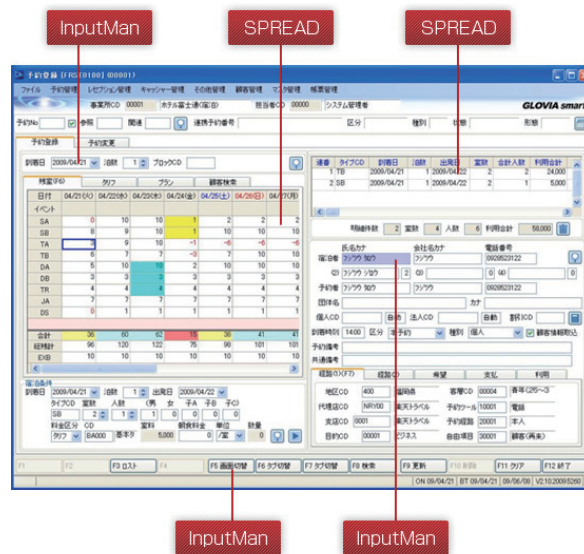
InputMan

SPREAD

SPREAD

予約登録 [FRS01000] 000001

ファイル 予約管理 レセプション管理 キャッシャー管理 その他管理 顧客管理 マスタ管理 帳票管理

事業所CD 00001 ホテル富士通(富士) 担当者CD 000000 システム管理者

GLOVIA smart

予約No 参照 関連 連携予約番号 区分 種別 社数 形態

予約登録 予約変更

到着日 2009/04/21 泊数 1 ブロックCD

| 残室(F6) | クリア | プラン | 顧客検索 | | | | | |
|---|---|---|---|---|---|---|---|---|
| 日付 | 04/21(火) | 04/22(水) | 04/23(木) | 04/24(金) | 04/25(土) | 04/26(日) | 04/27(月) | |
| イベント | | | | | | | | |
| SA | 0 | 10 | 10 | 1 | 2 | 2 | 2 | |
| SB | 8 | 9 | 10 | 1 | 10 | 10 | 10 | |
| TA | 8 | 9 | 10 | -1 | -6 | -6 | -6 | |
| TB | 6 | 7 | 7 | -3 | 7 | 10 | 10 | |
| DA | 5 | 10 | 10 | 2 | 10 | 10 | 10 | |
| DB | 3 | 3 | 3 | 3 | 3 | 3 | 3 | |
| TR | 4 | 4 | 4 | 4 | 4 | 4 | 4 | |
| JA | 7 | 7 | 7 | 7 | 7 | 7 | 7 | |
| DS | 0 | 1 | 1 | 1 | 1 | 1 | 1 | |
| 合計 | 36 | 60 | 62 | 15 | 38 | 41 | 41 | |
| 経営計 | 96 | 120 | 122 | 75 | 98 | 101 | 101 | |
| EXB | 10 | 10 | 10 | 10 | 10 | 10 | 10 | |

宿泊条件
到着日 2009/04/21 泊数 1 出発日 2009/04/22
タイプCD 室数 人数 (男 女 子A 子B 子C)
SB 2 1 1 0 0 0
料金区分 CD 室料 飲食料金 単位 数量
クリア BA000 素泊り 5,000 0 /室

| 連番 | タイプCD | 到着日 | 泊数 | 出発日 | 室数 | 合計人数 | 利用合計 |
|---|---|---|---|---|---|---|---|
| 1 | TB | 2009/04/21 | 1 | 2009/04/22 | 2 | 2 | 24,000 |
| 2 | SB | 2009/04/21 | 1 | 2009/04/22 | 2 | 1 | 5,000 |

明細件数 2 室数 4 人数 6 利用合計 58,000

氏名カナ 会社名カナ 電話番号
宿泊者 フジツウ タロウ フジツウ 0929523122
(2) フジツウ ジロウ 2 (3) 0 (4) 0
予約者 フジツウ タロウ フジツウ 0929523122
団体名 カナ
個人CD 自他 法人CD 自他 割引CD
到着時刻 14:00 区分 予約 種別 個人 顧客情報取込
予約備考
共通備考

経路(F7) 経路2 希望 支払 利用
地区CD 400 福岡県 客層CD 00004 春-年(25～3
代理店CD NRY00 東京トラベル 予約ツール 10001 電話
支店CD 0001 東京トラベル 予約経路 20001 本人
目的CD 00001 ビジネス 自由項目 30001 顧客(再来)

F1 F2 F3 ロスト F4 F5 画面切替 F6 タブ切替 F7 タブ切替 F8 検索 F9 更新 F10 削除 F11 クリア F12 終了

ON 09/04/21 BT 09/04/21 09/06/08 V2.10.2009.526

InputMan

InputMan